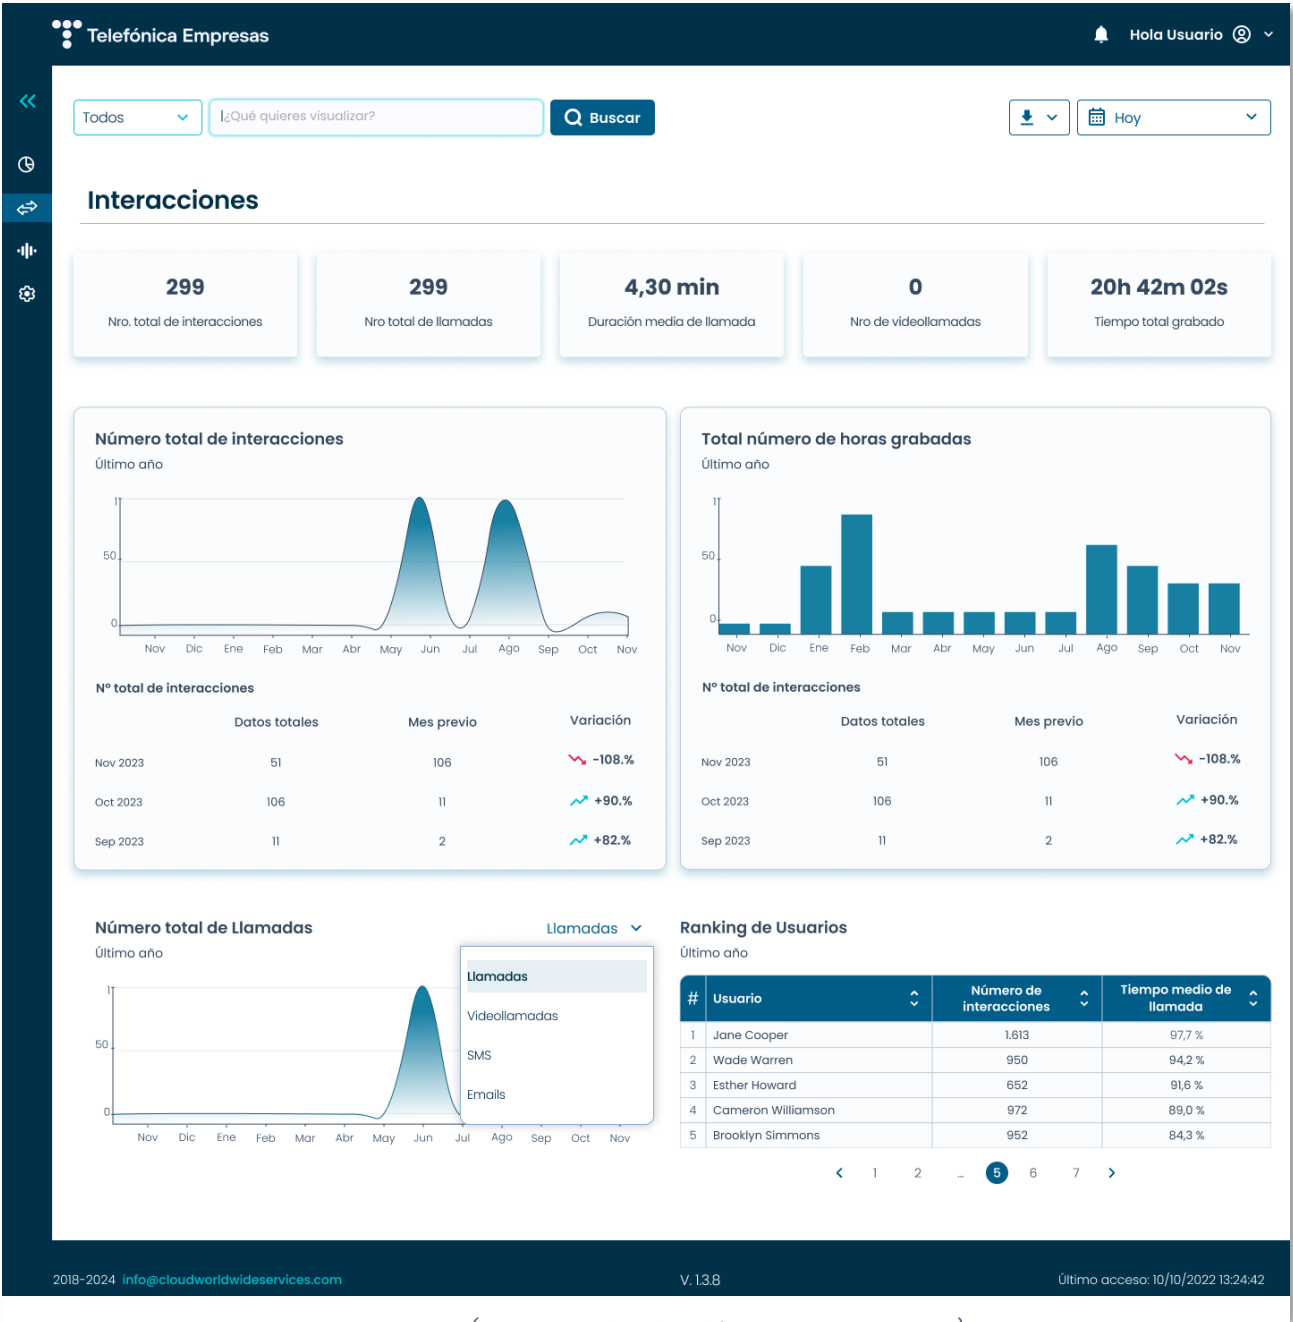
Telefónica Empresas

Hola Usuario

Todos
¿Qué quieres visualizar?
Buscar

Hoy

Interacciones

299
Nro. total de interacciones

299
Nro total de llamadas

4,30 min
Duración media de llamada

0
Nro de videollamadas

20h 42m 02s
Tiempo total grabado

Número total de interacciones
Último año

11
50
0
Nov Dic Ene Feb Mar Abr May Jun Jul Ago Sep Oct Nov

Nº total de interacciones

| | Datos totales | Mes previo | Variación |
|---|---|---|---|
| Nov 2023 | 51 | 106 | -108.% |
| Oct 2023 | 106 | 11 | +90.% |
| Sep 2023 | 11 | 2 | +82.% |

Total número de horas grabadas
Último año

11
50
0
Nov Dic Ene Feb Mar Abr May Jun Jul Ago Sep Oct Nov

Nº total de interacciones

| | Datos totales | Mes previo | Variación |
|---|---|---|---|
| Nov 2023 | 51 | 106 | -108.% |
| Oct 2023 | 106 | 11 | +90.% |
| Sep 2023 | 11 | 2 | +82.% |

Número total de Llamadas
Último año
Llamadas

Llamadas
Videollamadas
SMS
Emails

11
50
0
Nov Dic Ene Feb Mar Abr May Jun Jul Ago Sep Oct Nov

Ranking de Usuarios
Último año

| # | Usuario | Número de interacciones | Tiempo medio de llamada |
|---|---|---|---|
| 1 | Jane Cooper | 1.613 | 97,7 % |
| 2 | Wade Warren | 950 | 94,2 % |
| 3 | Esther Howard | 652 | 91,6 % |
| 4 | Cameron Williamson | 972 | 89,0 % |
| 5 | Brooklyn Simmons | 952 | 84,3 % |

1 2 ... 5 6 7

2018-2024 info@cloudworldwideservices.com
V. 1.3.8
Último acceso: 10/10/2022 13:24:42